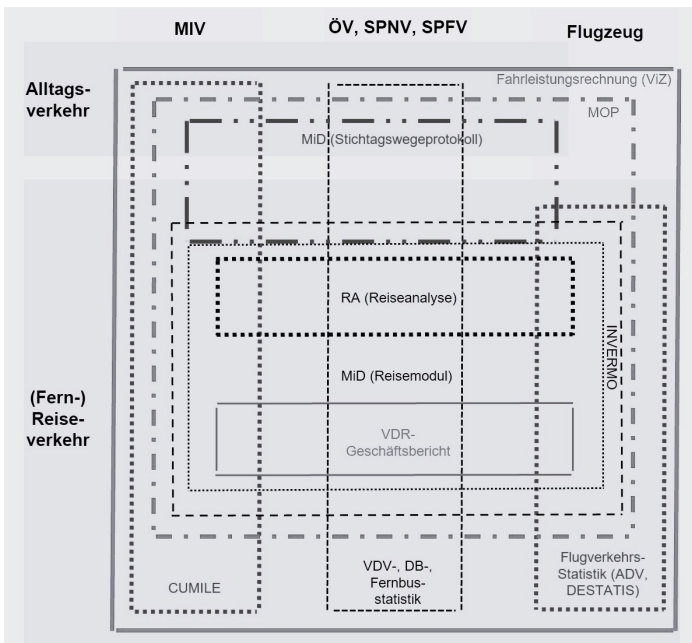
MIV

ÖV, SPNV, SPFV

Flugzeug

Alltagsverkehr

(Fern-) Reiseverkehr

Fahrleistungsrechnung (ViZ)

MOP

MiD (Stichtagswegeprotokoll)

RA (Reiseanalyse)

INVERMO

MiD (Reisemodul)

VDR-Geschäftsbericht

CUMILE

VDV-, DB-, Fernbusstatistik

Flugverkehrs-Statistik (ADV, DESTATIS)